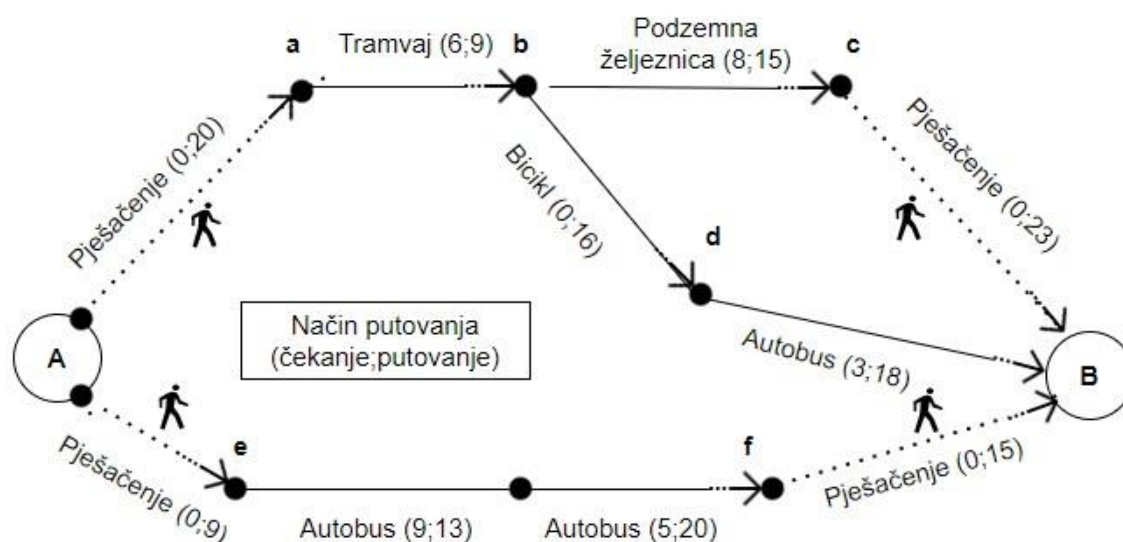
a
Tramvaj (6;9)
b
Podzemna željeznica (8;15)
c
Pješačenje (0;20)
Bicikl (0;16)
Pješačenje (0;23)
d
Način putovanja (čekanje;putovanje)
A
Autobus (3;18)
B
Pješačenje (0;9)
e
f
Pješačenje (0;15)
Autobus (9;13)
Autobus (5;20)